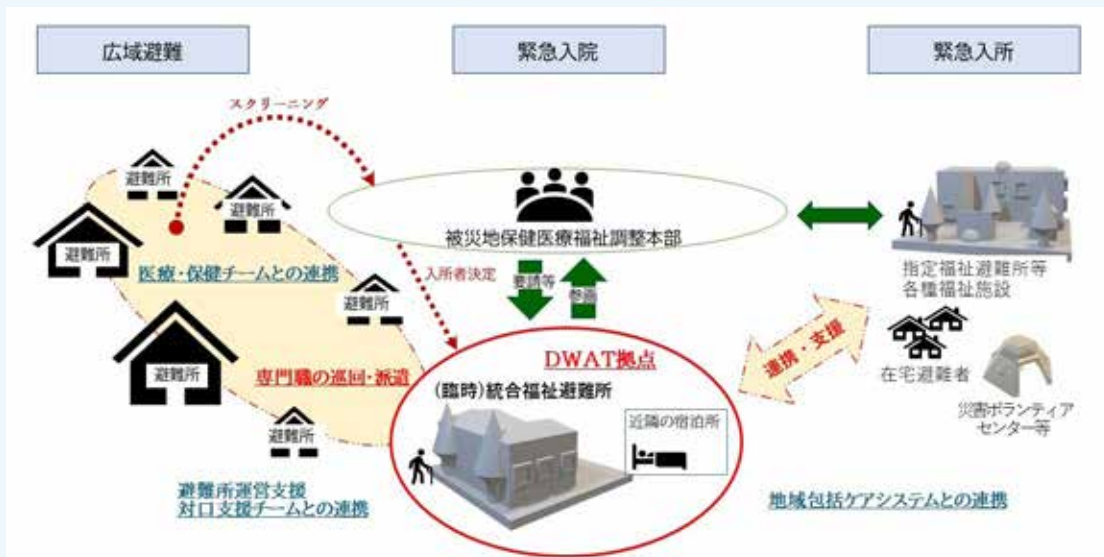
広域避難

緊急入院

緊急入所

スクリーニング

避難所

避難所

避難所

被災地保健医療福祉調整本部

医療・保健チームとの連携

入所者決定

要請等

整備

避難所

指定福祉避難所等
各種福祉施設

避難所

専門職の巡回・派遣

DWAT拠点

(臨時)統合福祉避難所

連携・支援

在宅避難者

近隣の宿泊所

避難所

災害ボランティアセンター等

避難所運営支援
対口支援チームとの連携

地域包括ケアシステムとの連携